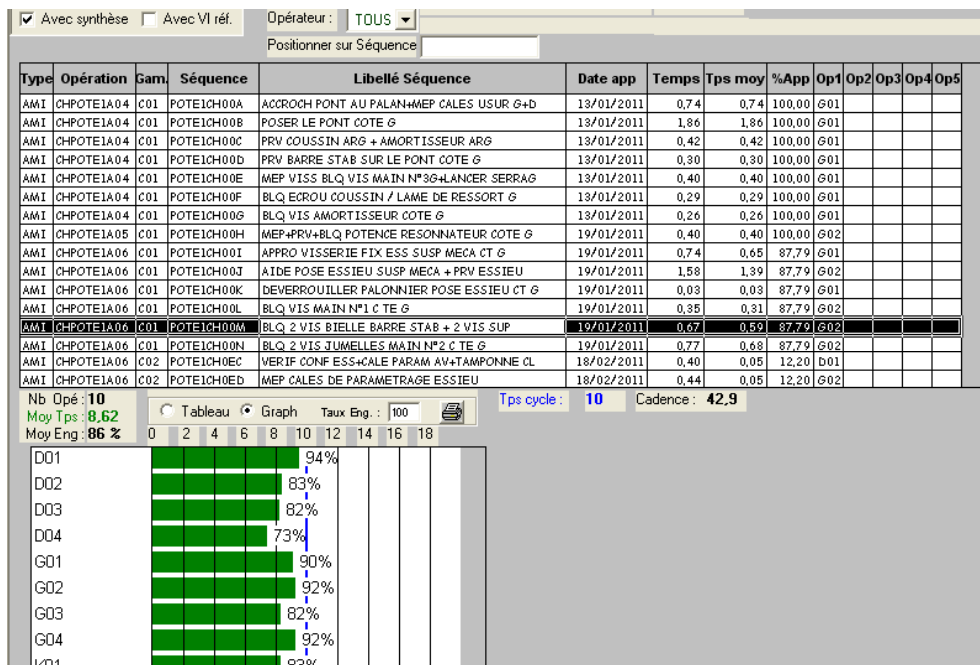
Avec synthèse   Avec VI réf.   Opérateur : TOUS

Positionner sur Séquence

| Type | Opération | Gam. | Séquence | Libellé Séquence | Date app | Temps | Tps moy | %App | Op1 | Op2 | Op3 | Op4 | Op5 |
|---|---|---|---|---|---|---|---|---|---|---|---|---|---|
| AMI | CHPOTE1A04 | C01 | POTE1CH00A | ACCROCH PONT AU PALAN+MEP CALES USUR G+D | 13/01/2011 | 0,74 | 0,74 | 100,00 | G01 | | | | |
| AMI | CHPOTE1A04 | C01 | POTE1CH00B | POSER LE PONT COTE G | 13/01/2011 | 1,86 | 1,86 | 100,00 | G01 | | | | |
| AMI | CHPOTE1A04 | C01 | POTE1CH00C | PRV COUSSIN ARG + AMORTISSEUR ARG | 13/01/2011 | 0,42 | 0,42 | 100,00 | G01 | | | | |
| AMI | CHPOTE1A04 | C01 | POTE1CH00D | PRV BARRE STAB SUR LE PONT COTE G | 13/01/2011 | 0,30 | 0,30 | 100,00 | G01 | | | | |
| AMI | CHPOTE1A04 | C01 | POTE1CH00E | MEP VISS BLQ VIS MAIN N°3G+LANCER SERRAG | 13/01/2011 | 0,40 | 0,40 | 100,00 | G01 | | | | |
| AMI | CHPOTE1A04 | C01 | POTE1CH00F | BLQ ECROU COUSSIN / LAME DE RESSORT G | 13/01/2011 | 0,29 | 0,29 | 100,00 | G01 | | | | |
| AMI | CHPOTE1A04 | C01 | POTE1CH00G | BLQ VIS AMORTISSEUR COTE G | 13/01/2011 | 0,26 | 0,26 | 100,00 | G01 | | | | |
| AMI | CHPOTE1A05 | C01 | POTE1CH00H | MEP+PRV+BLQ POTENCE RESONNATEUR COTE G | 19/01/2011 | 0,40 | 0,40 | 100,00 | G02 | | | | |
| AMI | CHPOTE1A06 | C01 | POTE1CH00I | APPRO VISSERIE FIX ESS SUSP MECA CT G | 19/01/2011 | 0,74 | 0,65 | 87,79 | G01 | | | | |
| AMI | CHPOTE1A06 | C01 | POTE1CH00J | AIDE POSE ESSIEU SUSP MECA + PRV ESSIEU | 19/01/2011 | 1,58 | 1,39 | 87,79 | G02 | | | | |
| AMI | CHPOTE1A06 | C01 | POTE1CH00K | DEVERROUILLER PALONNIER POSE ESSIEU CT G | 19/01/2011 | 0,03 | 0,03 | 87,79 | G01 | | | | |
| AMI | CHPOTE1A06 | C01 | POTE1CH00L | BLQ VIS MAIN N°1 C TE G | 19/01/2011 | 0,35 | 0,31 | 87,79 | G02 | | | | |
| AMI | CHPOTE1A06 | C01 | POTE1CH00M | BLQ 2 VIS BIELLE BARRE STAB + 2 VIS SUP | 19/01/2011 | 0,67 | 0,59 | 87,79 | G02 | | | | |
| AMI | CHPOTE1A06 | C01 | POTE1CH00N | BLQ 2 VIS JUMELLES MAIN N°2 C TE G | 19/01/2011 | 0,77 | 0,68 | 87,79 | G02 | | | | |
| AMI | CHPOTE1A06 | C02 | POTE1CH0EC | VERIF CONF ESS+CALE PARAM AV+TAMPONNE CL | 18/02/2011 | 0,40 | 0,05 | 12,20 | D01 | | | | |
| AMI | CHPOTE1A06 | C02 | POTE1CH0ED | MEP CALES DE PARAMETRAGE ESSIEU | 18/02/2011 | 0,44 | 0,05 | 12,20 | G02 | | | | |

Nb Opé : 10
Moy Tps : 8,62
Moy Eng : 86 %

Tableau   Graph   Taux Eng. : 100

Tps cycle : 10   Cadence : 42,9

0 2 4 6 8 10 12 14 16 18

D01 94%
D02 83%
D03 82%
D04 73%
G01 90%
G02 92%
G03 82%
G04 92%
K01 83%